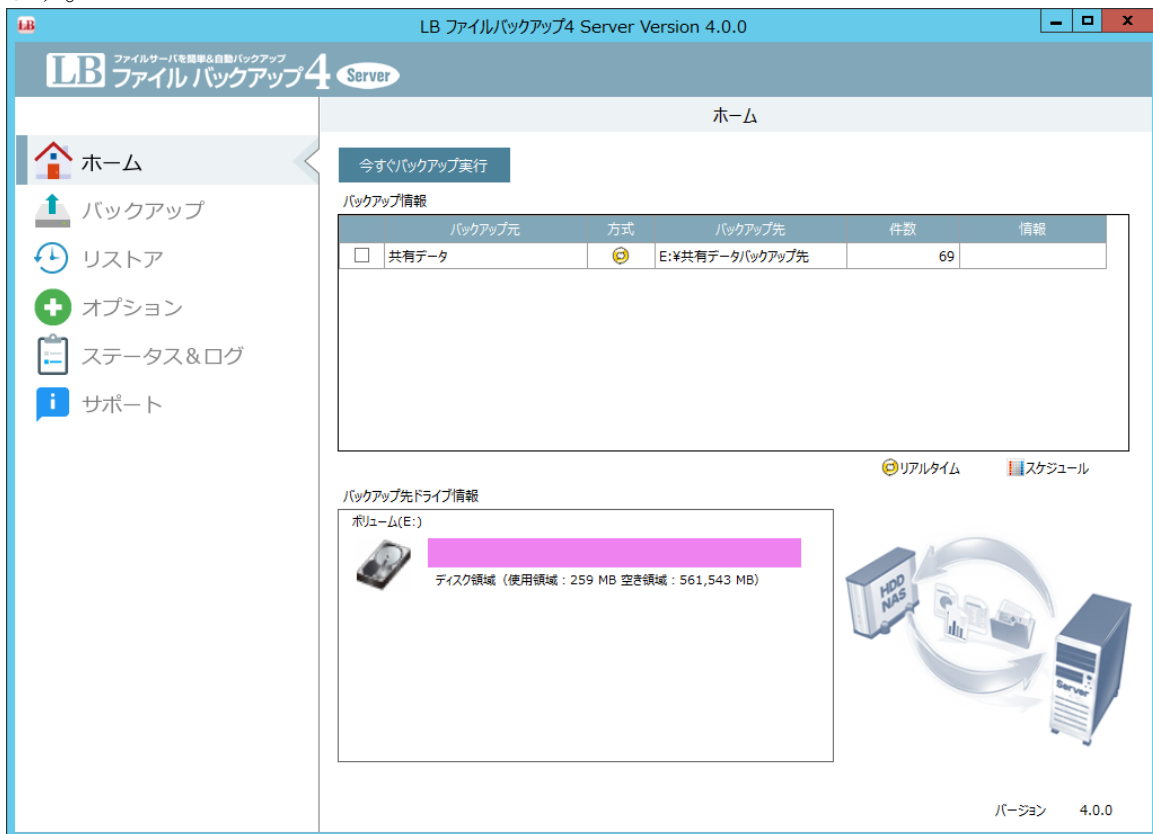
LB ファイルバックアップ4 Server Version 4.0.0

ファイルサーバを簡単&自動バックアップ
LB ファイル バックアップ4 Server

ホーム

ホーム
バックアップ
リストア
オプション
ステータス&ログ
サポート

今すぐバックアップ実行

バックアップ情報

| | バックアップ元 | 方式 | バックアップ先 | 件数 | 情報 |
|---|---|---|---|---|---|
| ☐ | 共有データ | | E:¥共有データバックアップ先 | 69 | |

リアルタイム スケジュール

バックアップ先ドライブ情報

ボリューム(E:)

ディスク領域 (使用領域 : 259 MB 空き領域 : 561,543 MB)

HDD NAS
Server

バージョン 4.0.0